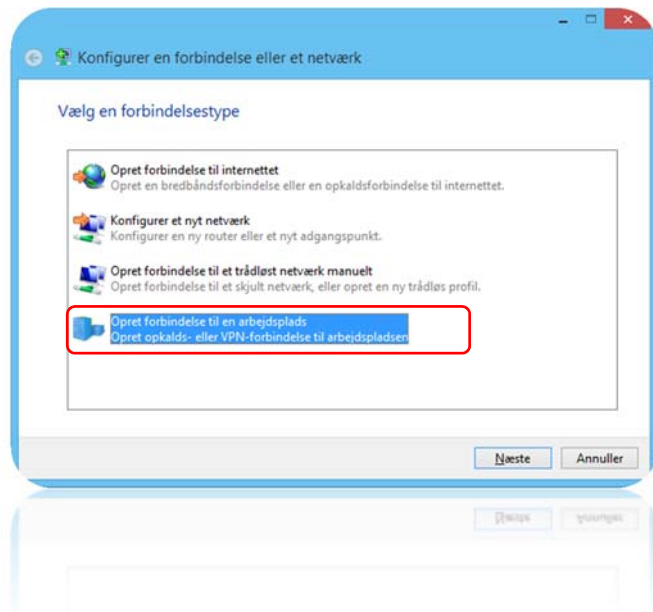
Konfigurer en forbindelse eller et netværk

Vælg en forbindelsestype

Opret forbindelse til internettet
Opret en bredbåndsforbindelse eller en opkaldsforbindelse til internettet.

Konfigurer et nyt netværk
Konfigurer en ny router eller et nyt adgangspunkt.

Opret forbindelse til et trådløst netværk manuelt
Opret forbindelse til et skjult netværk, eller opret en ny trådløs profil.

Opret forbindelse til en arbejdsplads
Opret opkalds- eller VPN-forbindelse til arbejdspladsen

Næste
Annuller